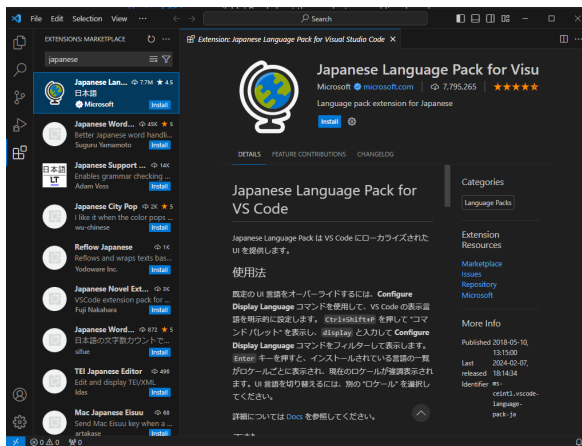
File Edit Selection View ··· ← → Search

EXTENSIONS: MARKETPLACE

japanese

Japanese Lan... 7.7M ★ 4.5
日本語
Microsoft
Install

Japanese Word... 45K ★ 5
Better Japanese word handli...
Suguru Yamamoto
Install

Japanese Support ... 14K
Enables grammar checking ...
Adam Voss
Install

Japanese City Pop 2K ★ 5
I like it when the color pops ...
wu-chinese
Install

Reflow Japanese 1K
Reflows and wraps texts bas...
Yodoware Inc.
Install

Japanese Novel Ext... 3K
VSCode extension pack for ...
Fuji Nakahara
Install

Japanese Word... 872 ★ 5
日本語の文字数カウントで...
sifue
Install

TEI Japanese Editor 496
Edit and display TEI/XML
ldas
Install

Mac Japanese Eisuu 68
Send Mac Eisuu key when a ...
arakase
Install

Extension: Japanese Language Pack for Visual Studio Code ×

Japanese Language Pack for Visu
Microsoft microsoft.com 7,795,265 ★★★★★
Language pack extension for Japanese
Install

DETAILS FEATURE CONTRIBUTIONS CHANGELOG

Japanese Language Pack for VS Code

Japanese Language Pack は VS Code にローカライズされた UI を提供します。

使用法

既定の UI 言語をオーバーライドするには、Configure Display Language コマンドを使用して、VS Code の表示言語を明示的に設定します。Ctrl+Shift+P を押して "コマンド パレット" を表示し、display と入力して Configure Display Language コマンドをフィルターして表示します。Enter キーを押すと、インストールされている言語の一覧がロケールごとに表示され、現在のロケールが強調表示されます。UI 言語を切り替えるには、別の "ロケール" を選択してください。

詳細については Docs を参照してください。

Categories
Language Packs

Extension Resources
Marketplace
Issues
Repository
Microsoft

More Info
Published 2018-05-10, 13:15:00
Last released 2024-02-07, 18:14:34
Identifier ms-ceintl.vscode-language-pack-ja

⊗ 0 ⚠ 0